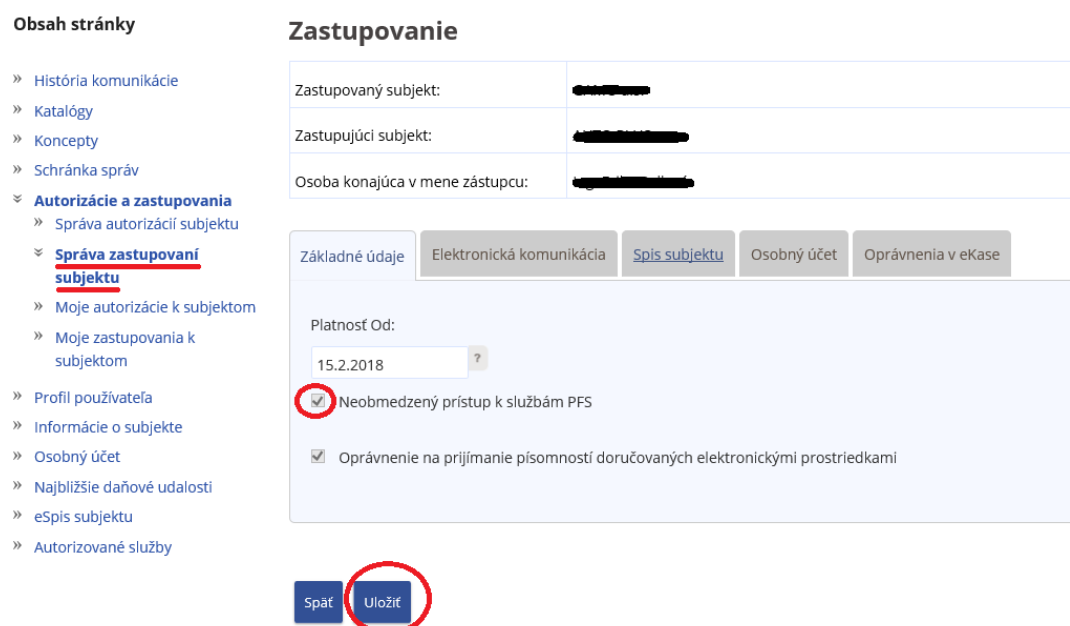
Obsah stránky

» História komunikácie
» Katalógy
» Koncepty
» Schránka správ
» Autorizácie a zastupovania
» Správa autorizácií subjektu
» Správa zastupovaní subjektu
» Moje autorizácie k subjektom
» Moje zastupovania k subjektom
» Profil používateľa
» Informácie o subjekte
» Osobný účet
» Najbližšie daňové udalosti
» eSpis subjektu
» Autorizované služby

Zastupovanie

| | |
|---|---|
| Zastupovaný subjekt: | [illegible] |
| Zastupujúci subjekt: | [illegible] |
| Osoba konajúca v mene zástupcu: | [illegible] |

Základné údaje | Elektronická komunikácia | Spis subjektu | Osobný účet | Oprávnenia v eKase

Platnosť Od:
15.2.2018 ?
Neobmedzený prístup k službám PFS
Oprávnenie na prijímanie písomností doručovaných elektronickými prostriedkami

Späť Uložiť